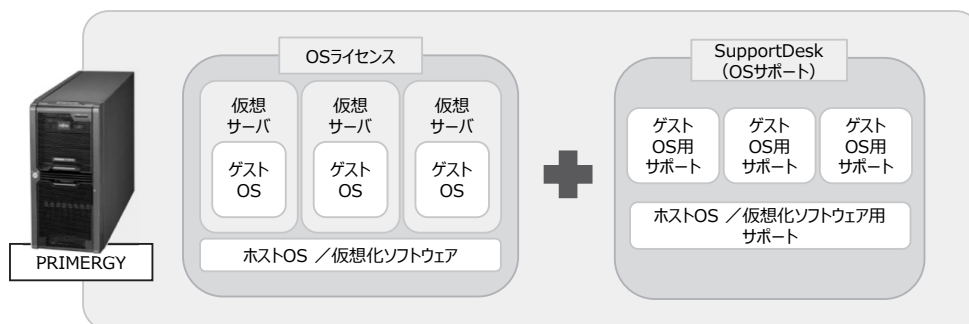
PRIMERGY

OSライセンス

仮想
サーバ

ゲスト
OS

仮想
サーバ

ゲスト
OS

仮想
サーバ

ゲスト
OS

ホストOS ／仮想化ソフトウェア

SupportDesk
（OSサポート）

ゲスト
OS用
サポート

ゲスト
OS用
サポート

ゲスト
OS用
サポート

ホストOS ／仮想化ソフトウェア用
サポート